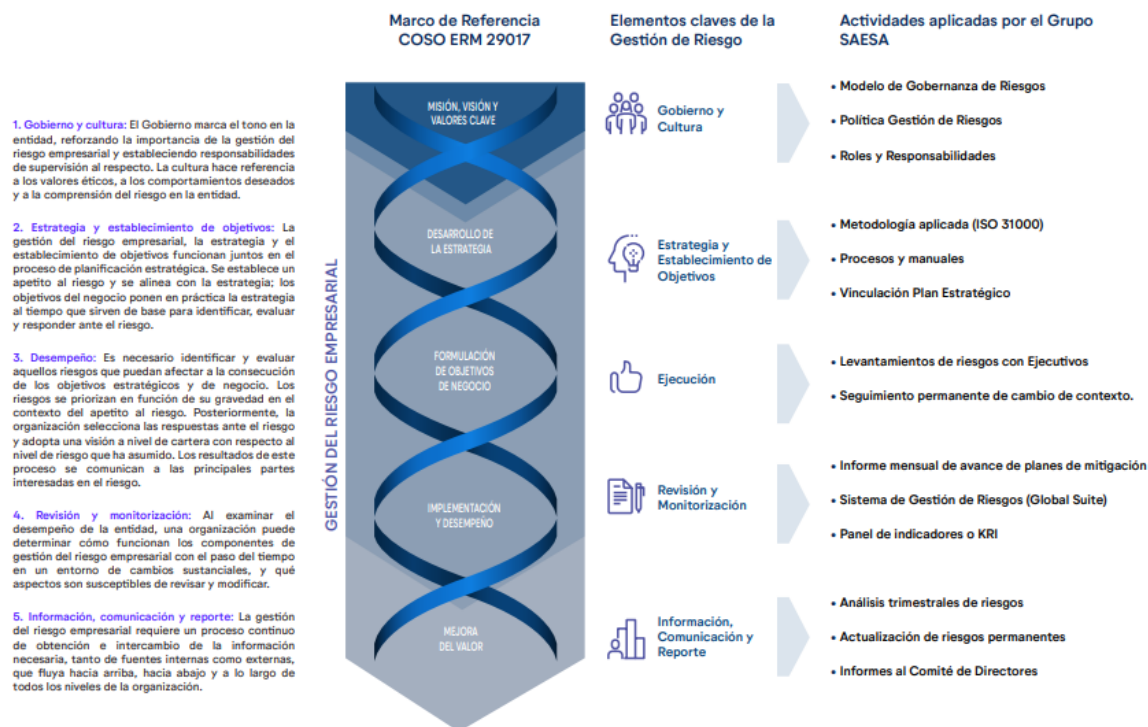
1. Gobierno y cultura: El Gobierno marca el tono en la entidad, reforzando la importancia de la gestión del riesgo empresarial y estableciendo responsabilidades de supervisión al respecto. La cultura hace referencia a los valores éticos, a los comportamientos deseados y a la comprensión del riesgo en la entidad.

2. Estrategia y establecimiento de objetivos: La gestión del riesgo empresarial, la estrategia y el establecimiento de objetivos funcionan juntos en el proceso de planificación estratégica. Se establece un apetito al riesgo y se alinea con la estrategia; los objetivos del negocio ponen en práctica la estrategia al tiempo que sirven de base para identificar, evaluar y responder ante el riesgo.

3. Desempeño: Es necesario identificar y evaluar aquellos riesgos que puedan afectar a la consecución de los objetivos estratégicos y de negocio. Los riesgos se priorizan en función de su gravedad en el contexto del apetito al riesgo. Posteriormente, la organización selecciona las respuestas ante el riesgo y adopta una visión a nivel de cartera con respecto al nivel de riesgo que ha asumido. Los resultados de este proceso se comunican a las principales partes interesadas en el riesgo.

4. Revisión y monitorización: Al examinar el desempeño de la entidad, una organización puede determinar cómo funcionan los componentes de gestión del riesgo empresarial con el paso del tiempo en un entorno de cambios sustanciales, y qué aspectos son susceptibles de revisar y modificar.

5. Información, comunicación y reporte: La gestión del riesgo empresarial requiere un proceso continuo de obtención e intercambio de la información necesaria, tanto de fuentes internas como externas, que fluya hacia arriba, hacia abajo y a lo largo de todos los niveles de la organización.

Marco de Referencia COSO ERM 29017

GESTIÓN DEL RIESGO EMPRESARIAL

MISIÓN, VISIÓN Y VALORES CLAVE

DESARROLLO DE LA ESTRATEGIA

FORMULACIÓN DE OBJETIVOS DE NEGOCIO

IMPLEMENTACIÓN Y DESEMPEÑO

MEJORA DEL VALOR

Elementos claves de la Gestión de Riesgo

Gobierno y Cultura

Estrategia y Establecimiento de Objetivos

Ejecución

Revisión y Monitorización

Información, Comunicación y Reporte

Actividades aplicadas por el Grupo SAESA

• Modelo de Gobernanza de Riesgos
• Política Gestión de Riesgos
• Roles y Responsabilidades

• Metodología aplicada (ISO 31000)
• Procesos y manuales
• Vinculación Plan Estratégico

• Levantamientos de riesgos con Ejecutivos
• Seguimiento permanente de cambio de contexto.

• Informe mensual de avance de planes de mitigación
• Sistema de Gestión de Riesgos (Global Suite)
• Panel de indicadores o KRI

• Análisis trimestrales de riesgos
• Actualización de riesgos permanentes
• Informes al Comité de Directores